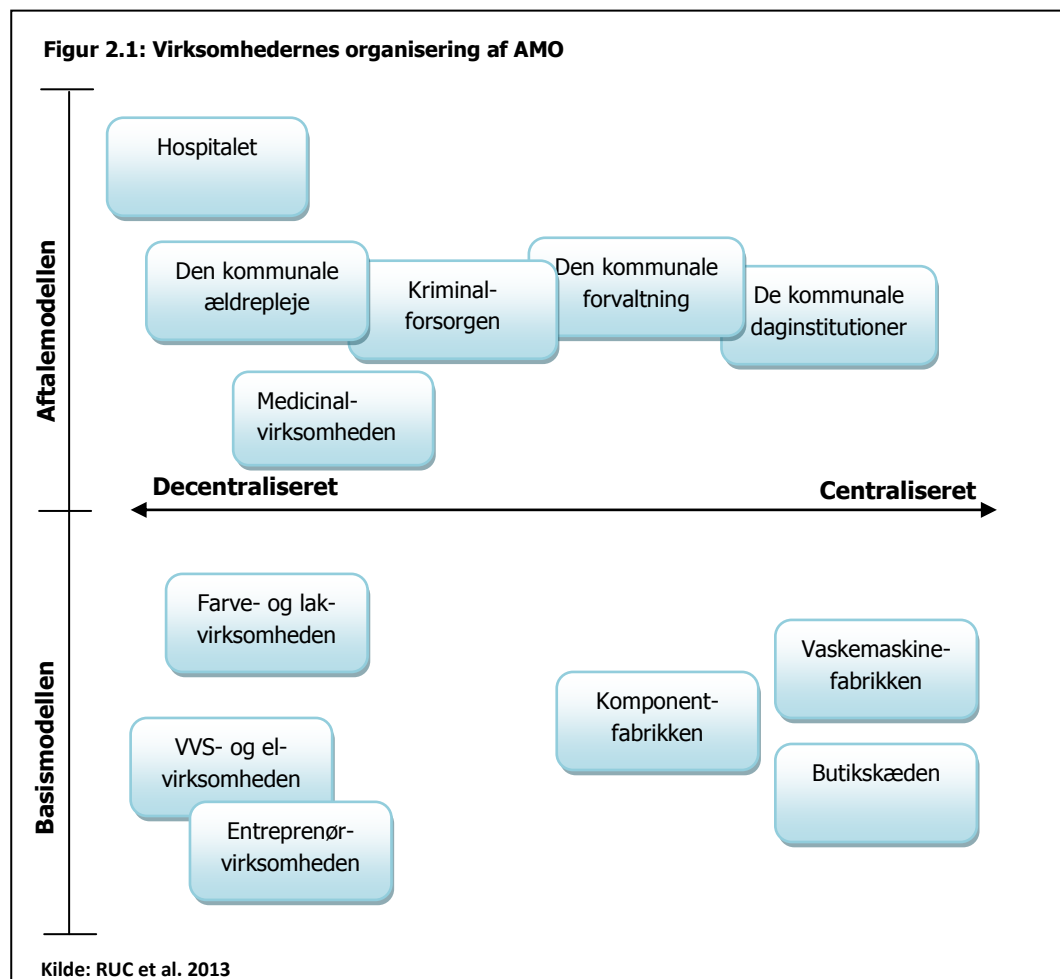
Figur 2.1: Virksomhedernes organisering af AMO

Aftalemodellen

Hospitalet

Den kommunale ældrepleje

Kriminal-forsorgen

Den kommunale forvaltning

De kommunale daginstitutioner

Medicinal-virksomheden

Decentraliseret

Centraliseret

Basismodellen

Farve- og lak-virksomheden

Vaskemaskine-fabrikken

Komponent-fabrikken

VVS- og el-virksomheden

Butikskæden

Entreprenør-virksomheden

Kilde: RUC et al. 2013